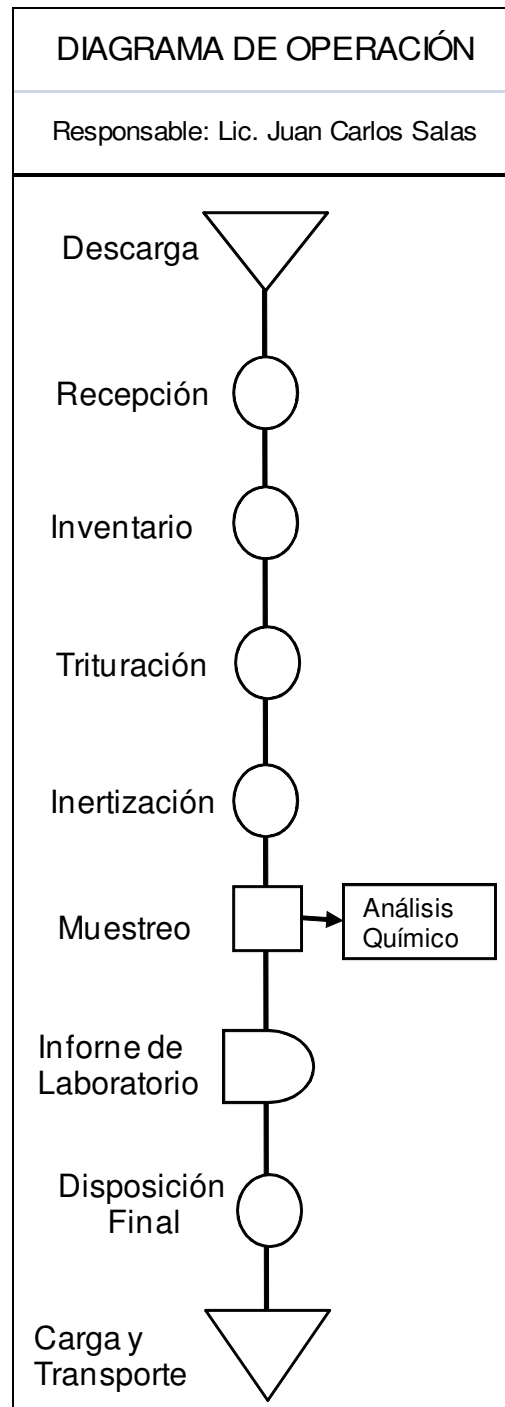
DIAGRAMA DE OPERACIÓN

Responsable: Lic. Juan Carlos Salas

Descarga

Recepción

Inventario

Trituración

Inertización

Muestreo

Análisis Químico

Inforne de Laboratorio

Disposición Final

Carga y Transporte